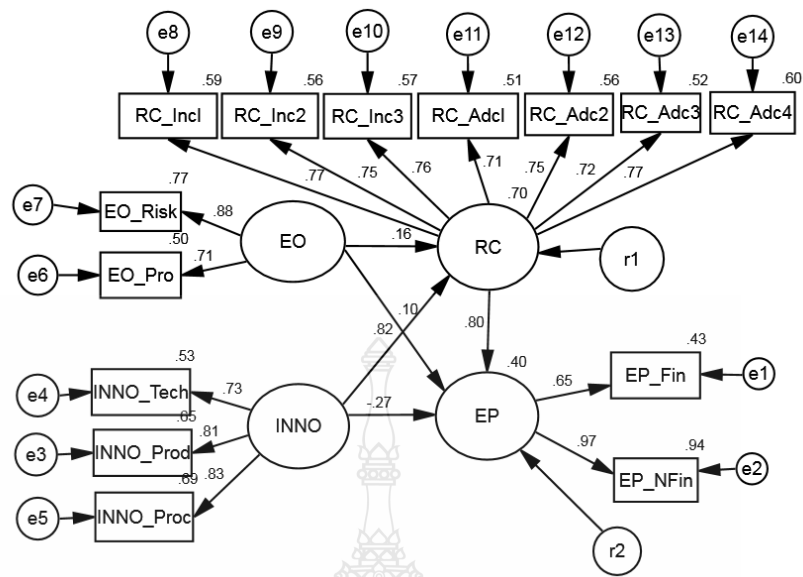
e8 e9 e10 e11 e12 e13 e14

.59 .56 .57 .51 .56 .52 .60

RC_Incl RC_Inc2 RC_Inc3 RC_Adcl RC_Adc2 RC_Adc3 RC_Adc4

.77 .75 .76 .71 .75 .72 .77

.70

e7 .77 EO_Risk .88

EO .16 RC r1

e6 .50 EO_Pro .71

.10

.82 .80

.53 .43

e4 INNO_Tech .73 .40 .65 EP_Fin e1

INNO -.27 EP

e3 .65 INNO_Prod .81 .97 .94

.69 .83 EP_NFin e2

e5 INNO_Proc

r2